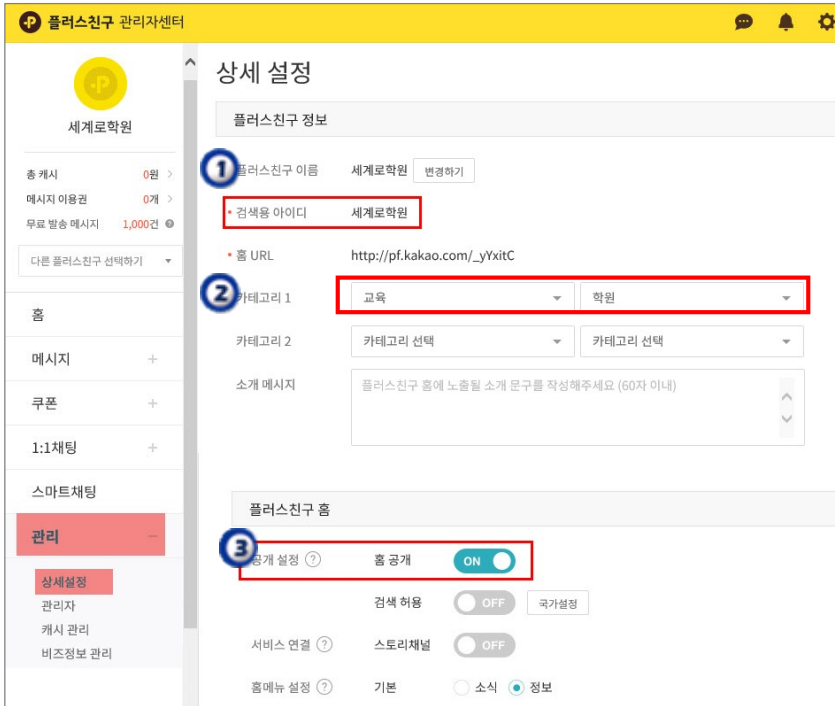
플러스친구 관리자센터

세계로학원

총 캐시 0원 >
메시지 이용권 0개 >
무료 발송 메시지 1,000건

다른 플러스친구 선택하기

홈
메시지 +
쿠폰 +
1:1채팅 +
스마트채팅
관리 −
상세설정
관리자
캐시 관리
비즈정보 관리

상세 설정

플러스친구 정보

1 플러스친구 이름 세계로학원 변경하기
• 검색용 아이디 세계로학원
• 홈 URL http://pf.kakao.com/_yYxitC
2 카테고리 1 교육 학원
카테고리 2 카테고리 선택 카테고리 선택
소개 메시지 플러스친구 홈에 노출될 소개 문구를 작성해주세요 (60자 이내)

플러스친구 홈

3 공개 설정 ? 홈 공개 ON
검색 허용 OFF 국가설정
서비스 연결 ? 스토리채널 OFF
홈메뉴 설정 ? 기본 소식 정보